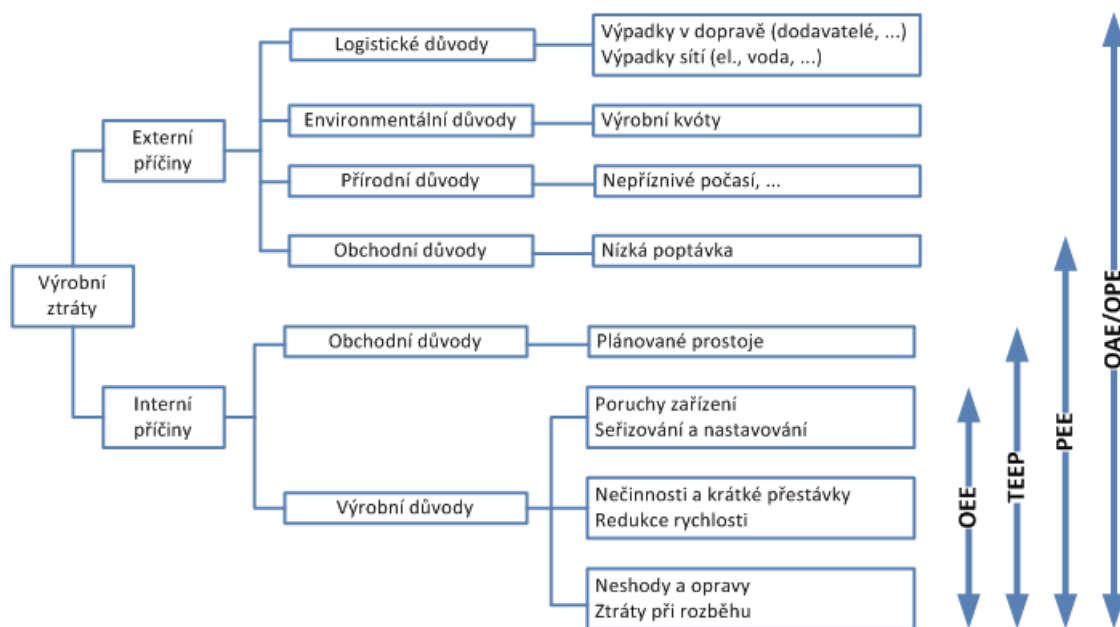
Výrobní ztráty

Externí příčiny

Logistické důvody
Výpadky v dopravě (dodavatelé, ...)
Výpadky sítí (el., voda, ...)

Environmentální důvody
Výrobní kvóty

Přírodní důvody
Nepříznivé počasí, ...

Obchodní důvody
Nízká poptávka

Interní příčiny

Obchodní důvody
Plánované prostoje

Výrobní důvody
Poruchy zařízení
Seřizování a nastavování

Nečinnosti a krátké přestávky
Redukce rychlosti

Neshody a opravy
Ztráty při rozběhu

OEE
TEEP
PEE
OAE/OPE